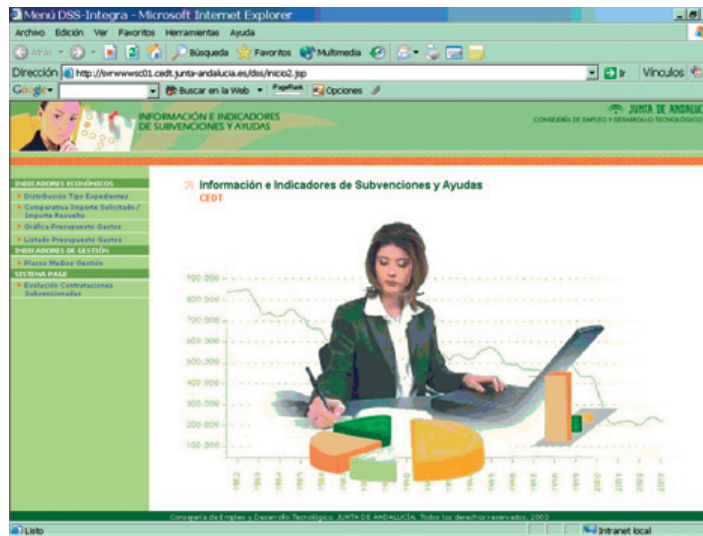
Menú DSS-Integra - Microsoft Internet Explorer

Archivo Edición Ver Favoritos Herramientas Ayuda

Atrás Búsqueda Favoritos Multimedia

Dirección http://srvwwwsc01.cedt.junta-andalucia.es/dss/inicio2.jsp Ir Vínculos

Google Buscar en la Web PageRank Opciones

INFORMACIÓN E INDICADORES DE SUBVENCIONES Y AYUDAS

JUNTA DE ANDALUCÍA
CONSEJERÍA DE EMPLEO Y DESARROLLO TECNOLÓGICO

INDICADORES ECONÓMICOS
Distribución Tipo Expedientes
Comparativo Importe Solicitado / Importe Resuelto
Gráfica Presupuesto Gastos
Listado Presupuesto Gastos
INDICADORES DE GESTIÓN
Plazos Medios Gestión
SISTEMA PAGE
Evolución Contrataciones Subvencionadas

Información e Indicadores de Subvenciones y Ayudas
CEDT

900.000
800.000
700.000
600.000
500.000
400.000
300.000
200.000
100.000

Consejería de Empleo y Desarrollo Tecnológico. JUNTA DE ANDALUCÍA. Todos los derechos reservados, 2003

Listo
Intranet local